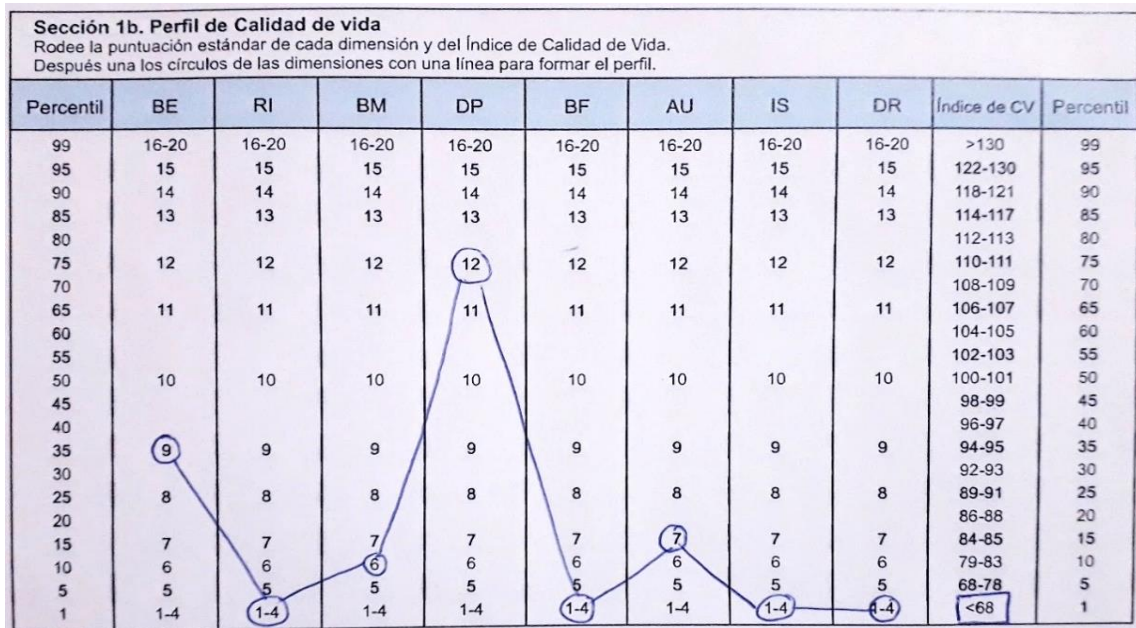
Sección 1b. Perfil de Calidad de vida
Rodee la puntuación estándar de cada dimensión y del Índice de Calidad de Vida.
Después una los círculos de las dimensiones con una línea para formar el perfil.

| Percentil | BE | RI | BM | DP | BF | AU | IS | DR | Índice de CV | Percentil |
|---|---|---|---|---|---|---|---|---|---|---|
| 99 | 16-20 | 16-20 | 16-20 | 16-20 | 16-20 | 16-20 | 16-20 | 16-20 | >130 | 99 |
| 95 | 15 | 15 | 15 | 15 | 15 | 15 | 15 | 15 | 122-130 | 95 |
| 90 | 14 | 14 | 14 | 14 | 14 | 14 | 14 | 14 | 118-121 | 90 |
| 85 | 13 | 13 | 13 | 13 | 13 | 13 | 13 | 13 | 114-117 | 85 |
| 80 | | | | | | | | | 112-113 | 80 |
| 75 | 12 | 12 | 12 | 12 | 12 | 12 | 12 | 12 | 110-111 | 75 |
| 70 | | | | | | | | | 108-109 | 70 |
| 65 | 11 | 11 | 11 | 11 | 11 | 11 | 11 | 11 | 106-107 | 65 |
| 60 | | | | | | | | | 104-105 | 60 |
| 55 | | | | | | | | | 102-103 | 55 |
| 50 | 10 | 10 | 10 | 10 | 10 | 10 | 10 | 10 | 100-101 | 50 |
| 45 | | | | | | | | | 98-99 | 45 |
| 40 | | | | | | | | | 96-97 | 40 |
| 35 | 9 | 9 | 9 | 9 | 9 | 9 | 9 | 9 | 94-95 | 35 |
| 30 | | | | | | | | | 92-93 | 30 |
| 25 | 8 | 8 | 8 | 8 | 8 | 8 | 8 | 8 | 89-91 | 25 |
| 20 | | | | | | | | | 86-88 | 20 |
| 15 | 7 | 7 | 7 | 7 | 7 | 7 | 7 | 7 | 84-85 | 15 |
| 10 | 6 | 6 | 6 | 6 | 6 | 6 | 6 | 6 | 79-83 | 10 |
| 5 | 5 | 5 | 5 | 5 | 5 | 5 | 5 | 5 | 68-78 | 5 |
| 1 | 1-4 | 1-4 | 1-4 | 1-4 | 1-4 | 1-4 | 1-4 | 1-4 | <68 | 1 |